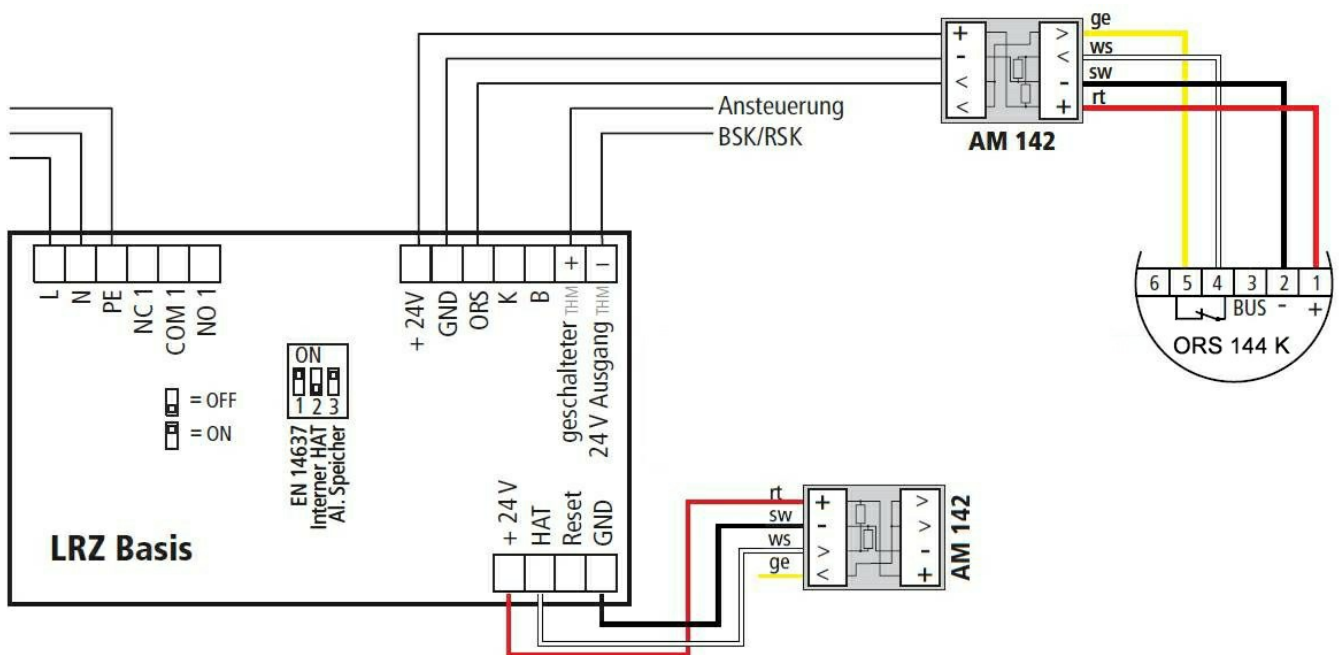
ge
ws
sw
rt
+
-
<
<
>
<
-
+
AM 142

Ansteuerung
BSK/RSK

L
N
PE
NC 1
COM 1
NO 1

+ 24V
GND
ORS
K
B
+
−
geschalteter THM
24 V Ausgang THM

ON
1 2 3
= OFF
= ON

EN 14637
Interner HAT
Al. Speicher

6 5 4 3 2 1
BUS - +
ORS 144 K

+ 24 V
HAT
Reset
GND

LRZ Basis

rt
sw
ws
ge
+
-
>
<
>
>
-
+
AM 142